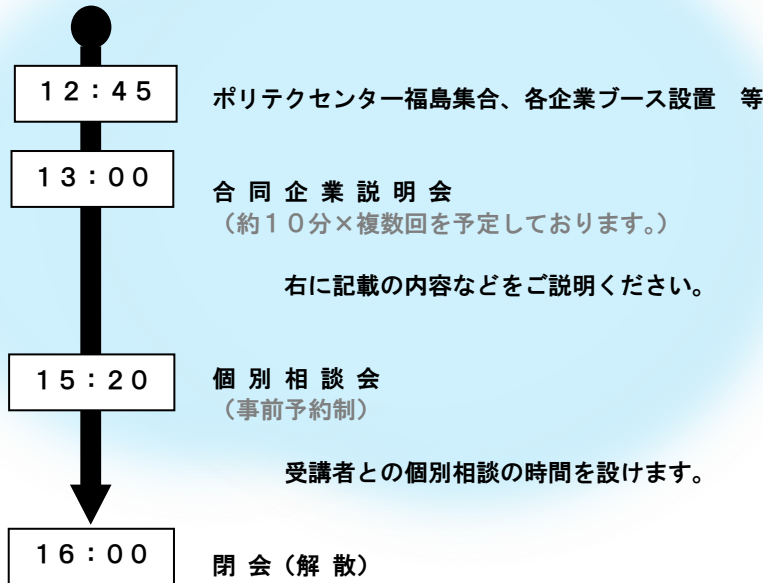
12：45

ポリテクセンター福島集合、各企業ブース設置　等

13：00

合 同 企 業 説 明 会
（約10分×複数回を予定しております。）

右に記載の内容などをご説明ください。

15：20

個 別 相 談 会
（事前予約制）

受講者との個別相談の時間を設けます。

16：00

閉 会（解 散）